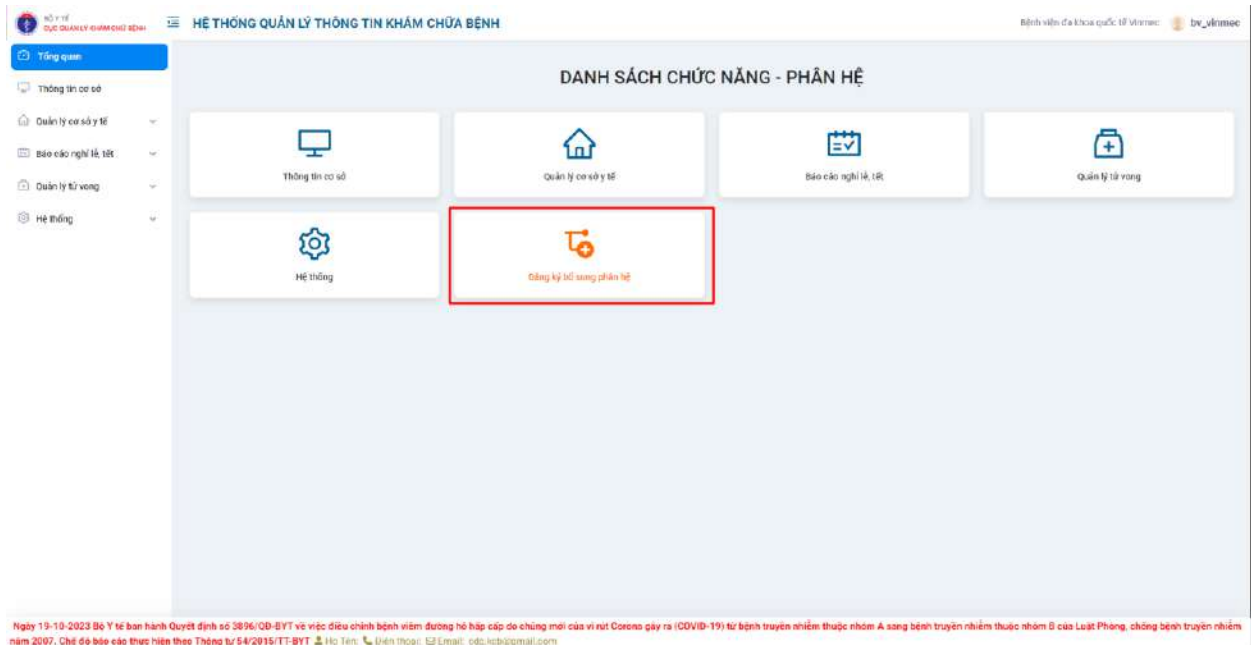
BỘ Y TẾ
CỤC QUẢN LÝ KHÁM CHỮA BỆNH

HỆ THỐNG QUẢN LÝ THÔNG TIN KHÁM CHỮA BỆNH

Bệnh viện đa khoa quốc tế Vinmec bv_vinmec

Tổng quan
Thông tin cơ sở
Quản lý cơ sở y tế
Báo cáo nghỉ lễ, tết
Quản lý tử vong
Hệ thống

DANH SÁCH CHỨC NĂNG - PHÂN HỆ

Thông tin cơ sở
Quản lý cơ sở y tế
Báo cáo nghỉ lễ, tết
Quản lý tử vong
Hệ thống
Đăng ký bổ sung phân hệ

Ngày 19-10-2023 Bộ Y tế ban hành Quyết định số 3896/QĐ-BYT về việc điều chỉnh bệnh viêm đường hô hấp cấp do chủng mới của vi rút Corona gây ra (COVID-19) từ bệnh truyền nhiễm thuộc nhóm A sang bệnh truyền nhiễm thuộc nhóm B của Luật Phòng, chống bệnh truyền nhiễm năm 2007. Chế độ báo cáo thực hiện theo Thông tư 54/2015/TT-BYT Họ Tên: Điện thoại: Email: cdc.kcb@gmail.com